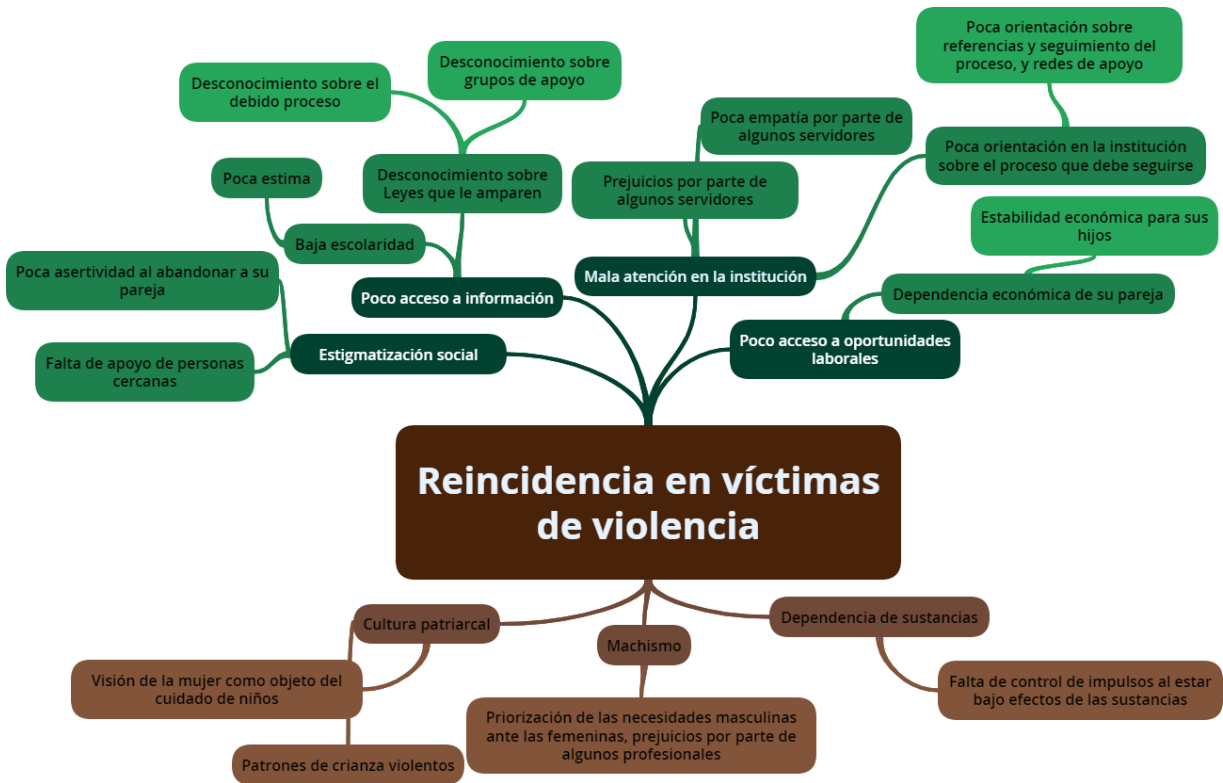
Reincidencia en víctimas de violencia

Poco acceso a información

Desconocimiento sobre Leyes que le amparen

Desconocimiento sobre el debido proceso

Desconocimiento sobre grupos de apoyo

Baja escolaridad

Poca estima

Estigmatización social

Poca asertividad al abandonar a su pareja

Falta de apoyo de personas cercanas

Mala atención en la institución

Prejuicios por parte de algunos servidores

Poca empatía por parte de algunos servidores

Poca orientación en la institución sobre el proceso que debe seguirse

Poca orientación sobre referencias y seguimiento del proceso, y redes de apoyo

Poco acceso a oportunidades laborales

Dependencia económica de su pareja

Estabilidad económica para sus hijos

Cultura patriarcal

Visión de la mujer como objeto del cuidado de niños

Patrones de crianza violentos

Machismo

Priorización de las necesidades masculinas ante las femeninas, prejuicios por parte de algunos profesionales

Dependencia de sustancias

Falta de control de impulsos al estar bajo efectos de las sustancias